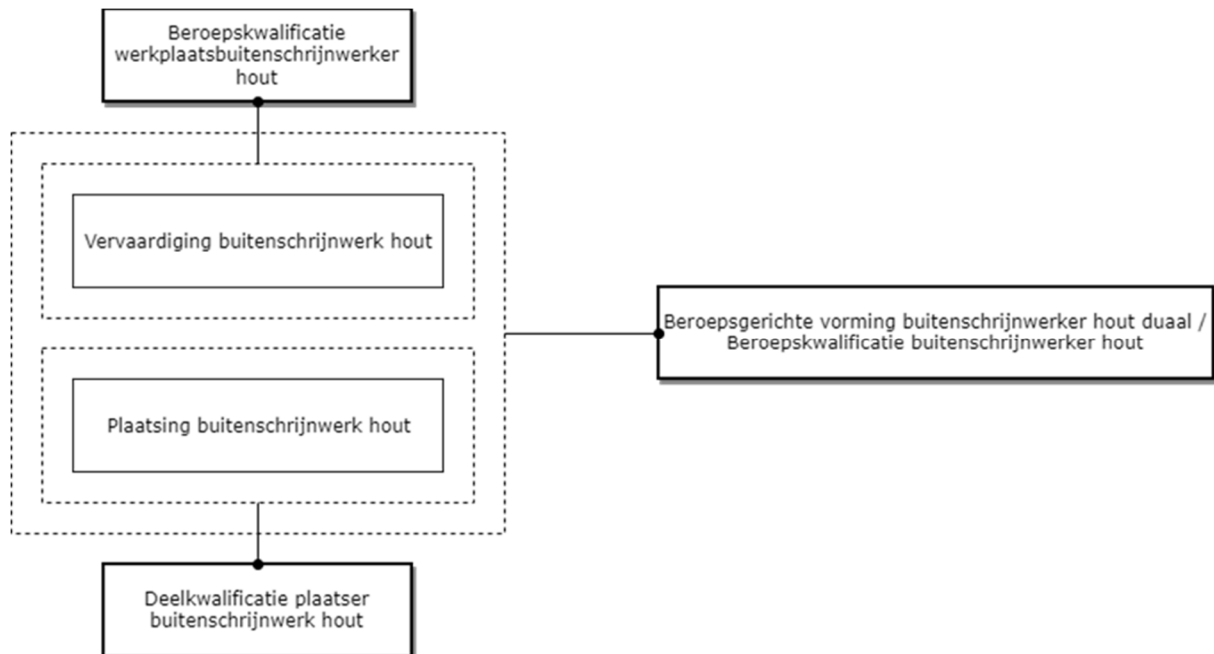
Beroepskwalificatie werkplaatsbuitenschrijnwerker hout

Vervaardiging buitenschrijnwerk hout

Plaatsing buitenschrijnwerk hout

Beroepsgerichte vorming buitenschrijnwerker hout duaal / Beroepskwalificatie buitenschrijnwerker hout

Deelkwalificatie plaatser buitenschrijnwerk hout